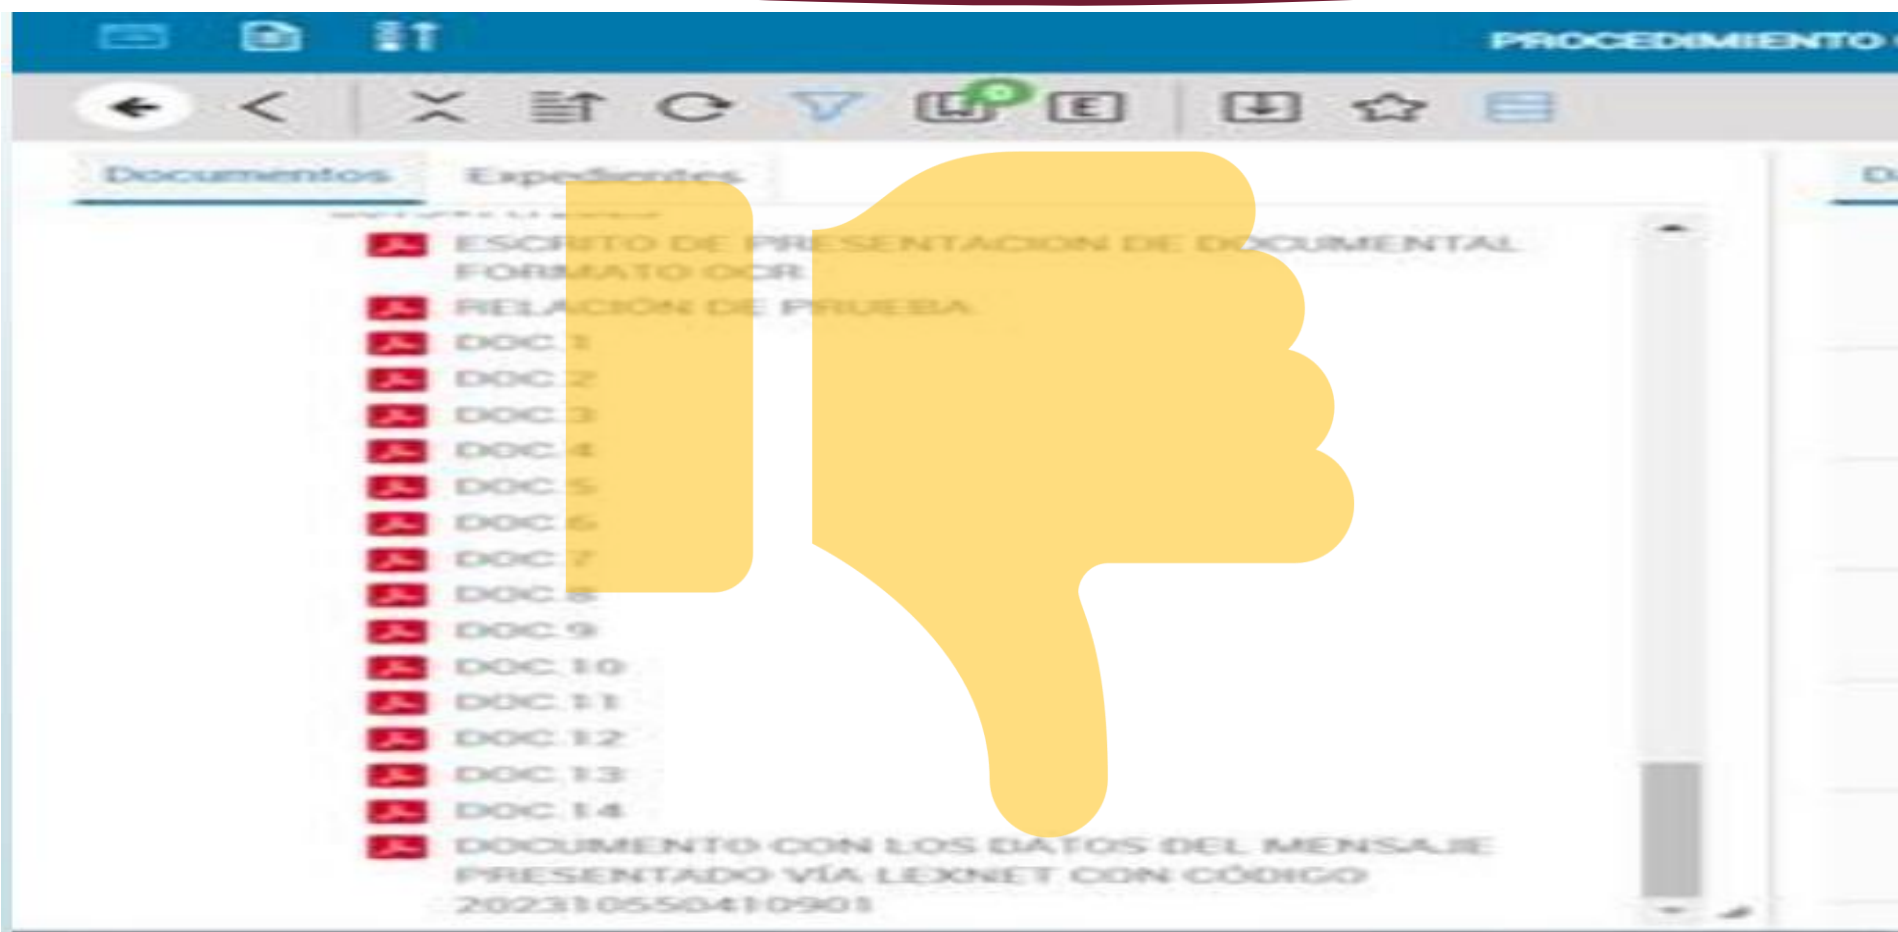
PROCEDIMIENTO

Documentos | Expedientes

ESCRITO DE PRESENTACION DE DOCUMENTAL FORMATO OCR
RELACIÓN DE PRUEBA
DOC 1
DOC 2
DOC 3
DOC 4
DOC 5
DOC 6
DOC 7
DOC 8
DOC 9
DOC 10
DOC 11
DOC 12
DOC 13
DOC 14
DOCUMENTO CON LOS DATOS DEL MENSAJE PRESENTADO VÍA LEXNET CON CÓDIGO 202310550410901